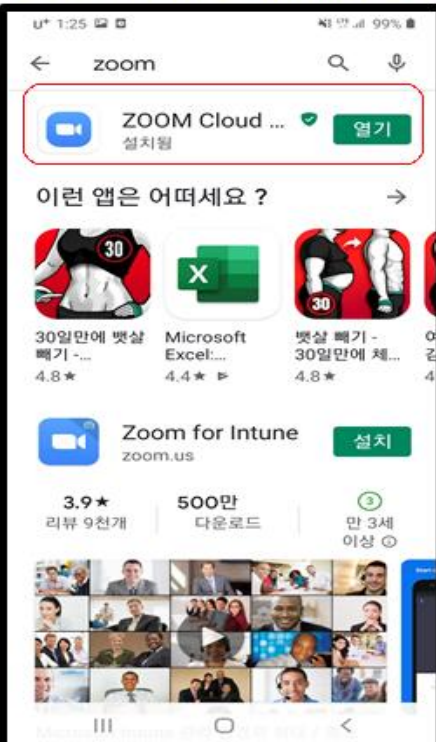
U⁺ 1:25 99%

zoom

ZOOM Cloud ...
설치됨
열기

이런 앱은 어떠세요 ?

30
30일만에 뱃살 빼기 -...
4.8★

Microsoft Excel:...
4.4★

30
뱃살 빼기 - 30일만에 체...
4.8★

Zoom for Intune
zoom.us
설치

3.9★
리뷰 9천개

500만
다운로드

3
만 3세 이상

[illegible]